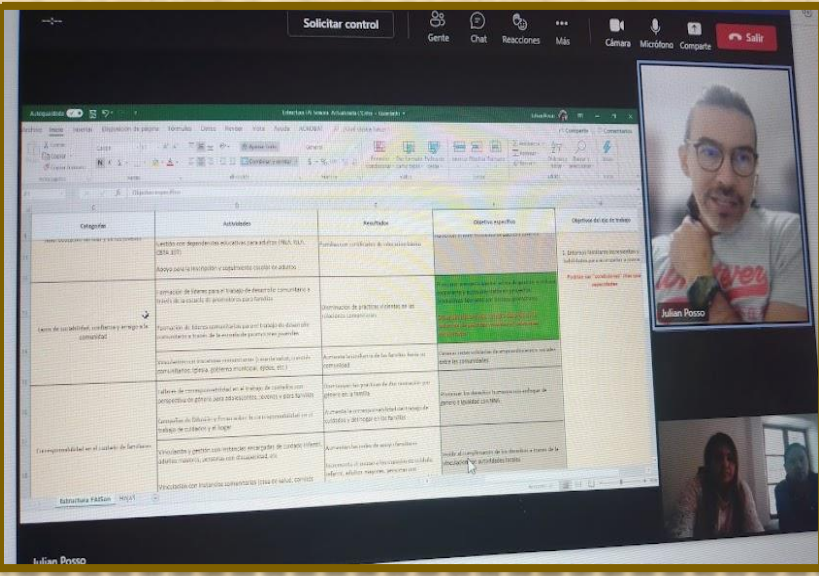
Solicitar control

Gente

Chat

Reacciones

Más

Cámara

Micrófono

Compartir

Salir

Autoguardado

Estructura IN Semana Actualizada

Archivo

Inicio

Insertar

Disposición de página

Fórmulas

Datos

Revisar

Vista

Ayuda

Compartir

Comentarios

Objetivo específico

| Categorías | Actividades | Resultados | Objetivo específico | Objetivos del día de trabajo |
|---|---|---|---|---|
| | Gestión con dependencias educativas para adultos (INEA, ...) | | | 1. Informar familiares ... |
| | Apoyo para la inscripción y seguimiento escolar de adultos | | | |
| Lazos de sociabilidad, confianza y arraigo a la comunidad | Formación de líderes para el trabajo de desarrollo comunitario a través de la escuela de promotores para familias | Disminución de prácticas violentas en las relaciones comunitarias | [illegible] | |
| | Vinculación con instancias comunitarias (...) | Aumento la confianza de las familias hacia su comunidad | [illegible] | |
| Corresponsabilidad en el cuidado de familiares | Talleres de corresponsabilidad en el trabajo de cuidados con perspectiva de género para adolescentes, jóvenes y adultos | Disminuyen las prácticas de discriminación por género en la familia | Promover los derechos humanos con enfoque de género e igualdad con NNA | |
| | Campañas de difusión e información sobre corresponsabilidad en el trabajo de cuidados y el hogar | Aumenta la corresponsabilidad en trabajo de cuidados y del hogar en las familias | | |
| | Vinculación y gestión con instancias encargadas de cuidado infantil, adultos mayores, personas con discapacidad, etc. | Aumentan las redes de apoyo familiares | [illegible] | |

Estructura FAMSon

Julian Posso

Julian Posso